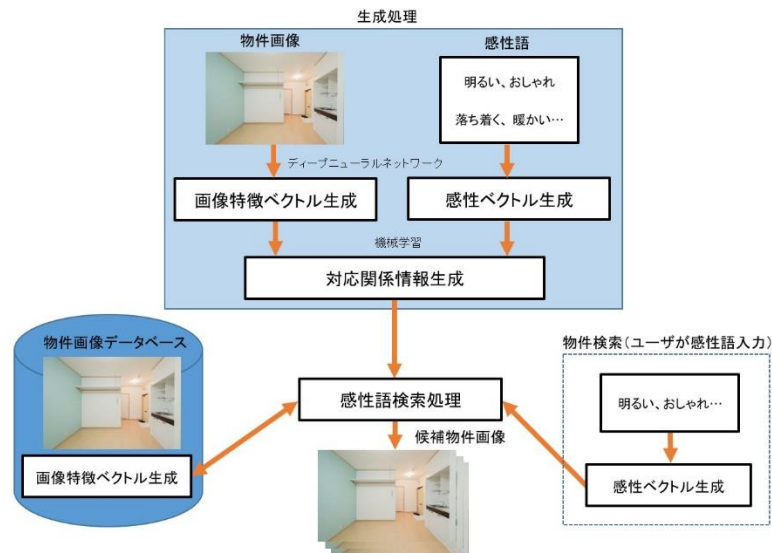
生成処理

物件画像

感性語

明るい、おしゃれ

落ち着く、暖かい…

ディープニューラルネットワーク

画像特徴ベクトル生成

感性ベクトル生成

機械学習

対応関係情報生成

物件画像データベース

画像特徴ベクトル生成

感性語検索処理

候補物件画像

物件検索（ユーザが感性語入力）

明るい、おしゃれ…

感性ベクトル生成